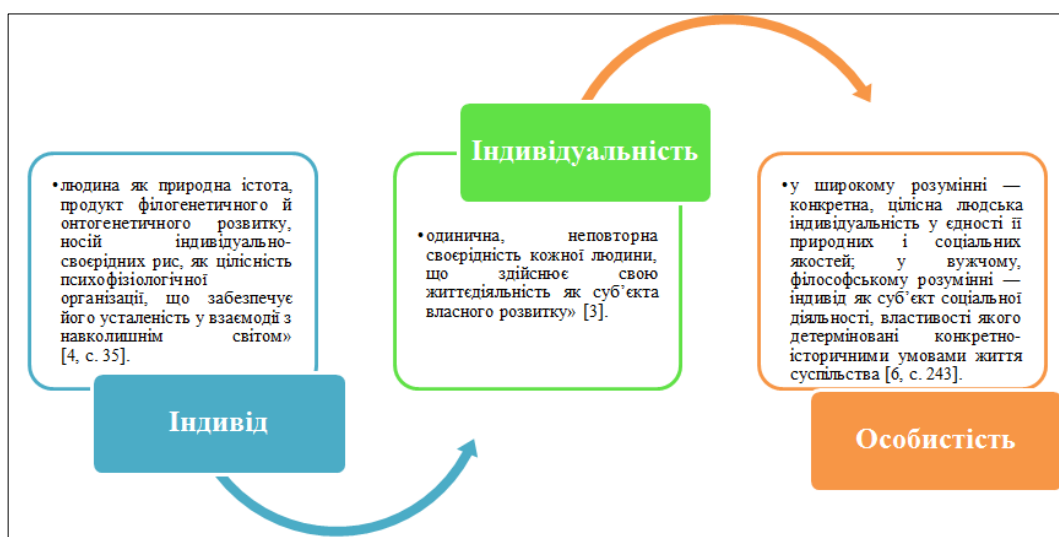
•людина як природна істота, продукт філогенетичного й онтогенетичного розвитку, носій індивідуально-своєрідних рис, як цілісність психофізіологічної організації, що забезпечує його усталеність у взаємодії з навколишнім світом» [4, с. 35].

Індивід

Індивідуальність

•одинична, неповторна своєрідність кожної людини, що здійснює свою життєдіяльність як суб'єкта власного розвитку» [3].

•у широкому розумінні — конкретна, цілісна людська індивідуальність у єдності її природних і соціальних якостей; у вужчому, філософському розумінні — індивід як суб'єкт соціальної діяльності, властивості якого детерміновані конкретно-історичними умовами життя суспільства [6, с. 243].

Особистість